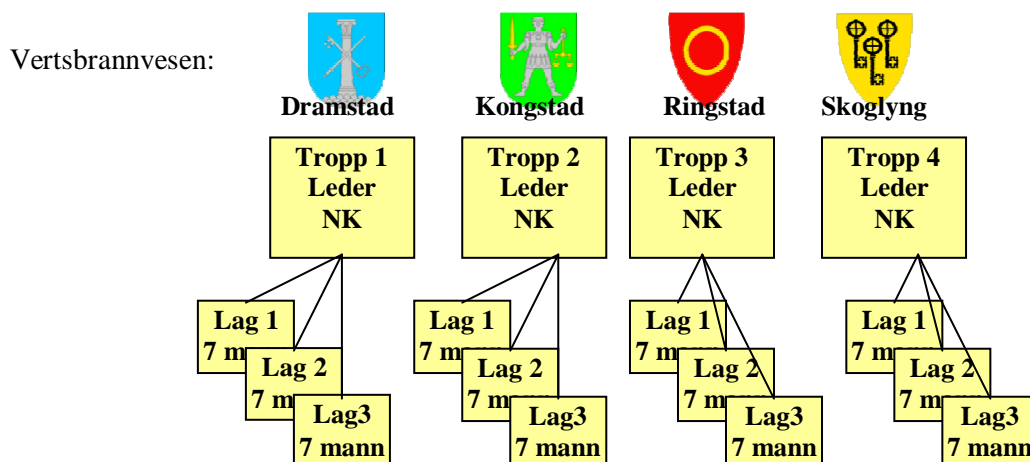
Vertsbrannvesen:

Dramstad

Kongstad

Ringstad

Skoglyng

Tropp 1
Leder
NK

Tropp 2
Leder
NK

Tropp 3
Leder
NK

Tropp 4
Leder
NK

Lag 1
7 m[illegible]

Lag 2
7 m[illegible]

Lag3
7 mann

Lag 1
7 m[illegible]

Lag 2
7 m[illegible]

Lag3
7 mann

Lag 1
7 m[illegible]

Lag 2
7 m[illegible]

Lag3
7 mann

Lag 1
7 m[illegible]

Lag 2
7 m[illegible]

Lag3
7 mann